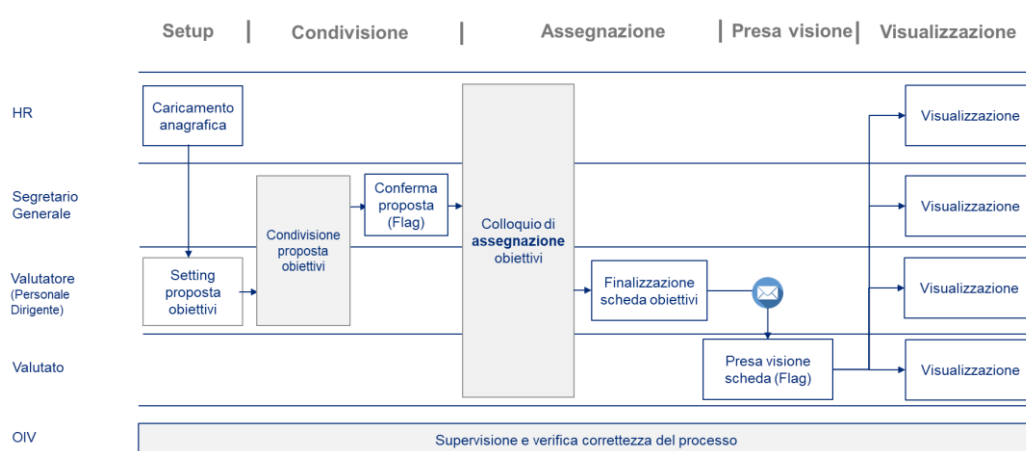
Setup | Condivisione | Assegnazione | Presa visione | Visualizzazione

HR

Segretario Generale

Valutatore (Personale Dirigente)

Valutato

OIV

Caricamento anagrafica

Setting proposta obiettivi

Condivisione proposta obiettivi

Conferma proposta (Flag)

Colloquio di **assegnazione** obiettivi

Finalizzazione scheda obiettivi

Presa visione scheda (Flag)

Visualizzazione

Visualizzazione

Visualizzazione

Visualizzazione

Supervisione e verifica correttezza del processo